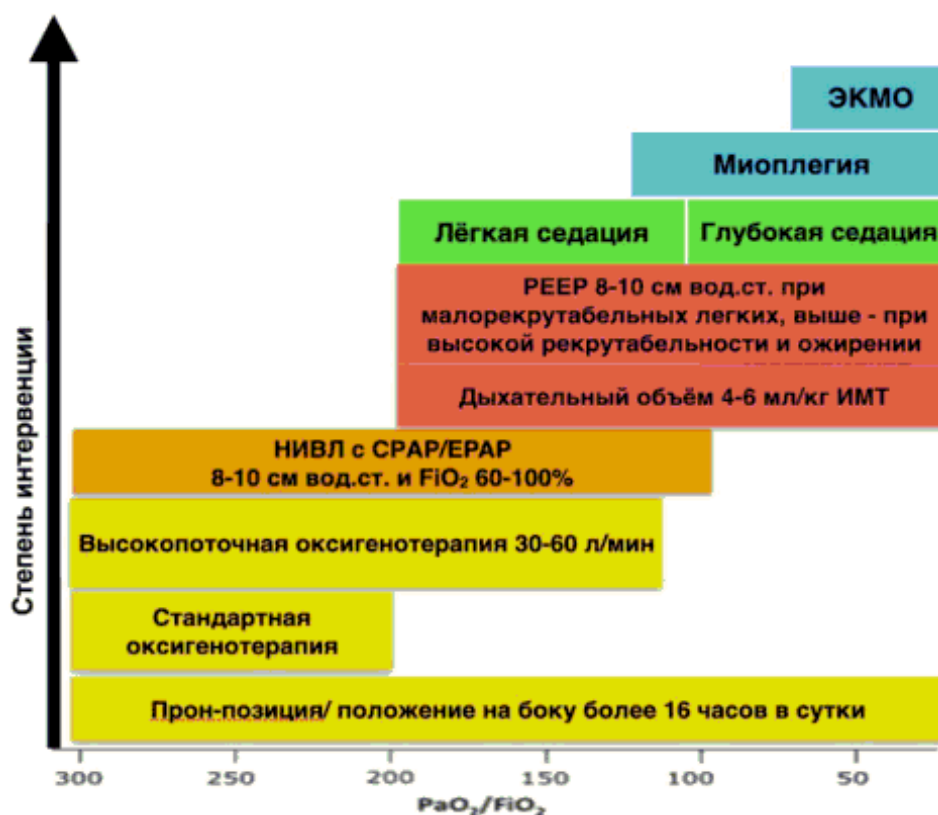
Степень интервенции

ЭКМО

Миоплегия

Лёгкая седация

Глубокая седация

PEEP 8-10 см вод.ст. при малорекрутабельных легких, выше - при высокой рекрутабельности и ожирении

Дыхательный объём 4-6 мл/кг ИМТ

НИВЛ с CPAP/EPAP 8-10 см вод.ст. и $FiO_2$ 60-100%

Высокопоточная оксигенотерапия 30-60 л/мин

Стандартная оксигенотерапия

Прон-позиция/ положение на боку более 16 часов в сутки

300 250 200 150 100 50

$PaO_2/FiO_2$